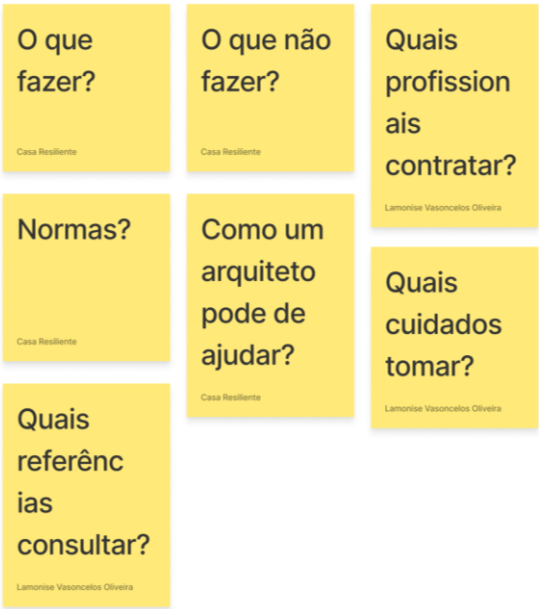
O que fazer?

Casa Resiliente

Normas?

Casa Resiliente

Quais referênc ias consultar?

Lamonise Vasoncelos Oliveira

O que não fazer?

Casa Resiliente

Como um arquiteto pode de ajudar?

Casa Resiliente

Quais profission ais contratar?

Lamonise Vasoncelos Oliveira

Quais cuidados tomar?

Lamonise Vasoncelos Oliveira